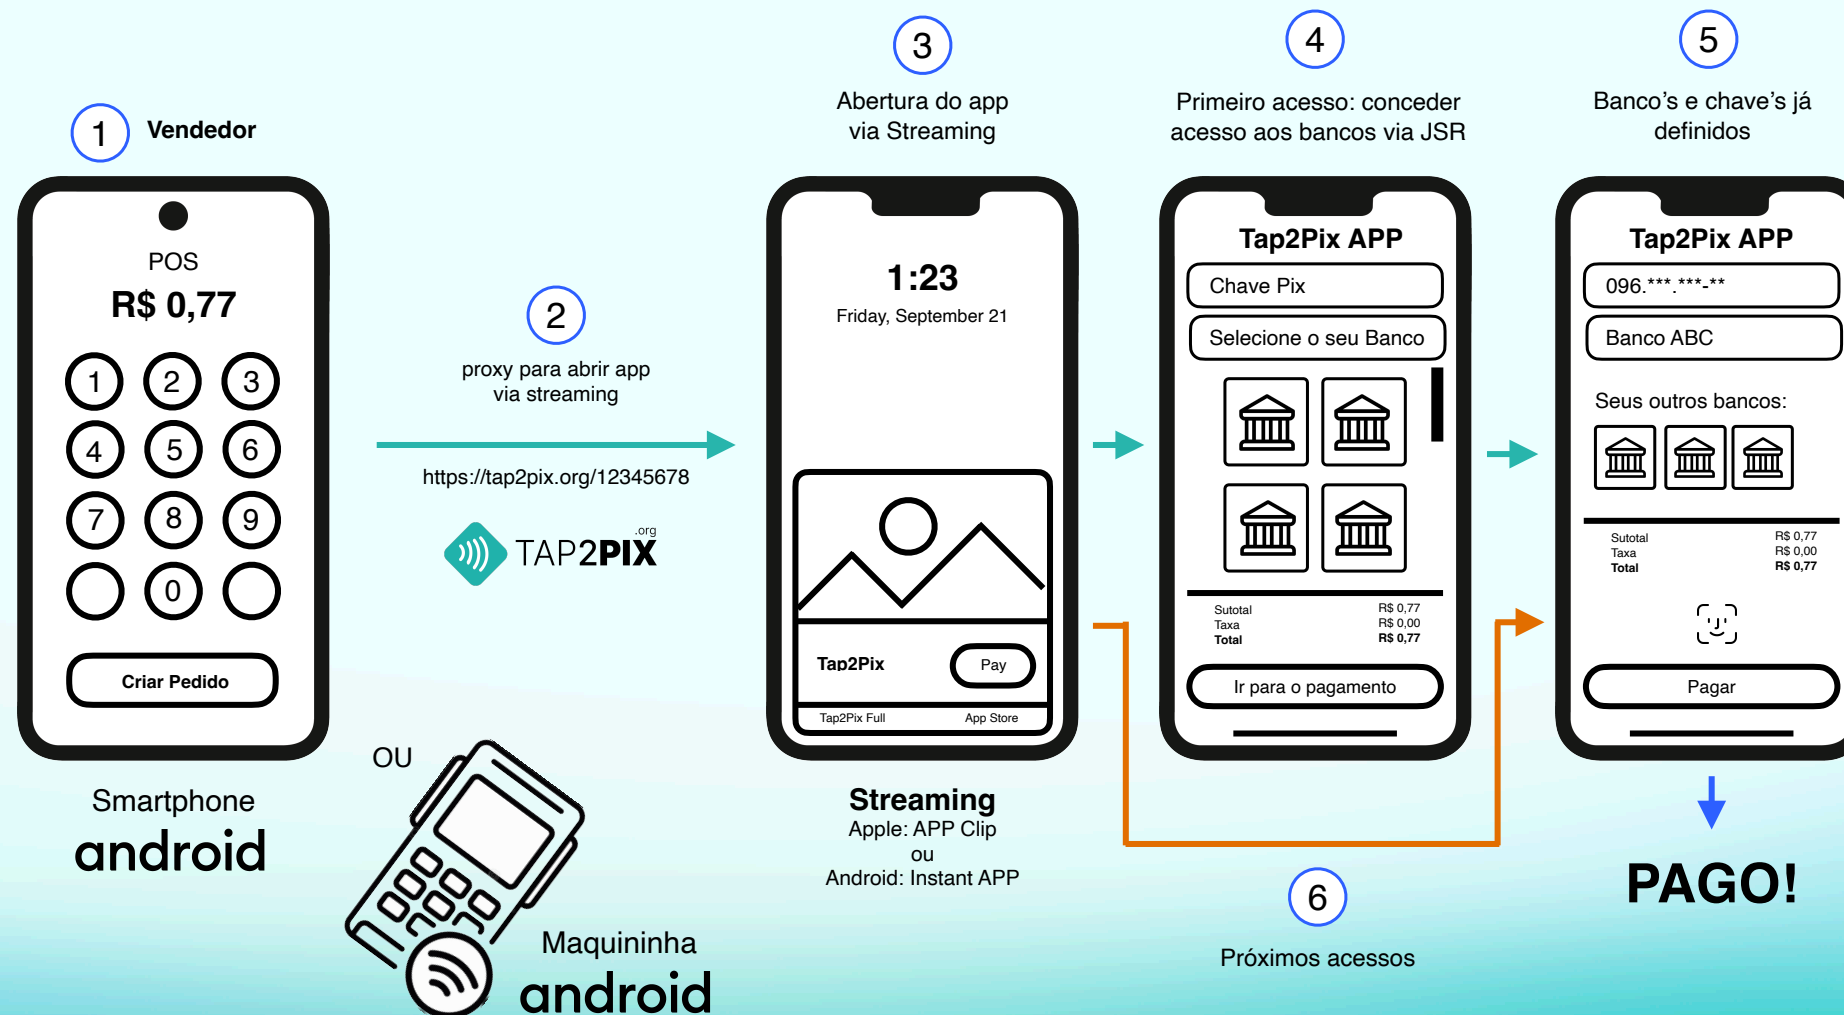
1 Vendedor

POS
R$ 0,77

1 2 3
4 5 6
7 8 9
0

Criar Pedido

Smartphone
android

OU

Maquininha
android

2
proxy para abrir app via streaming

https://tap2pix.org/12345678

TAP2PIX .org

3
Abertura do app via Streaming

1:23
Friday, September 21

Tap2Pix
Pay
Tap2Pix Full
App Store

Streaming
Apple: APP Clip
ou
Android: Instant APP

4
Primeiro acesso: conceder acesso aos bancos via JSR

Tap2Pix APP
Chave Pix
Selecione o seu Banco

| Sutotal | R$ 0,77 |
|---|---|
| Taxa | R$ 0,00 |
| Total | R$ 0,77 |

Ir para o pagamento

5
Banco's e chave's já definidos

Tap2Pix APP
096.***.***-**
Banco ABC
Seus outros bancos:

| Sutotal | R$ 0,77 |
|---|---|
| Taxa | R$ 0,00 |
| Total | R$ 0,77 |

Pagar

PAGO!

6
Próximos acessos